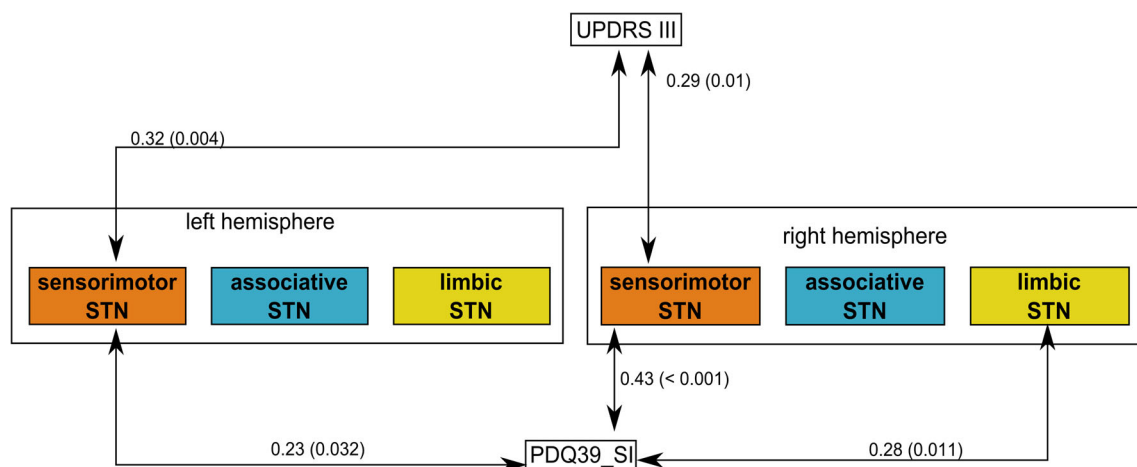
UPDRS III

0.32 (0.004)

0.29 (0.01)

left hemisphere

sensorimotor STN

associative STN

limbic STN

right hemisphere

sensorimotor STN

associative STN

limbic STN

0.43 (< 0.001)

0.23 (0.032)

PDQ39_SI

0.28 (0.011)